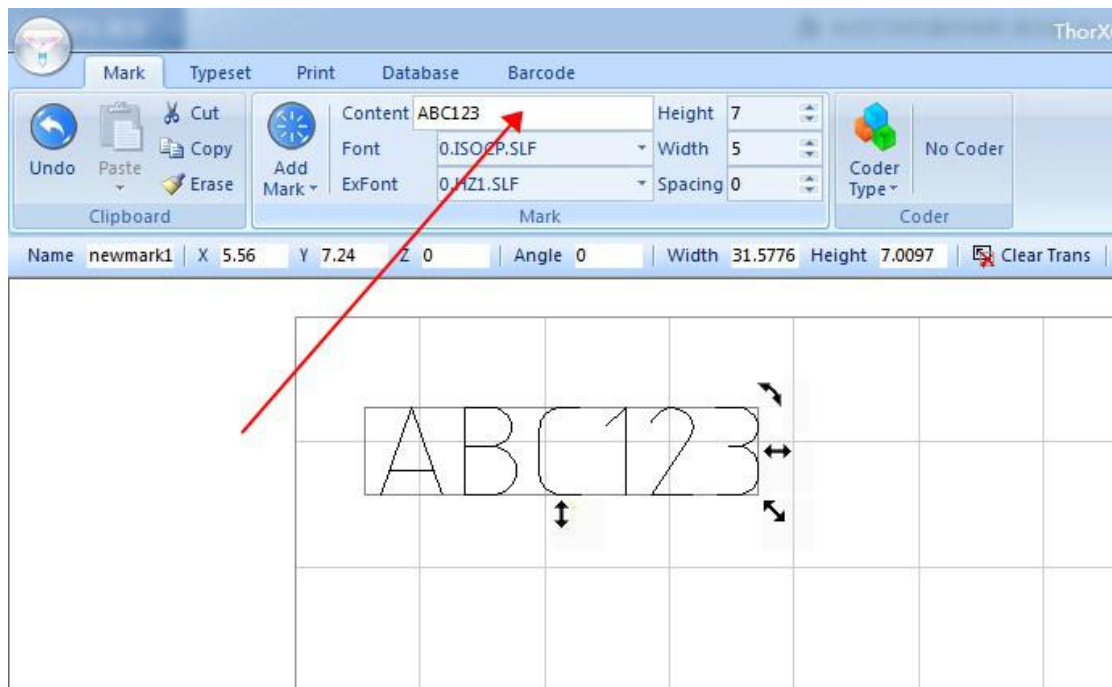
ThorX

Mark Typeset Print Database Barcode

Undo Paste Cut Copy Erase
Clipboard

Add Mark
Content ABC123
Font 0.ISOCP.SLF
ExFont 0.HZ1.SLF
Height 7
Width 5
Spacing 0
Mark

Coder Type
No Coder
Coder

Name newmark1 X 5.56 Y 7.24 Z 0 Angle 0 Width 31.5776 Height 7.0097 Clear Trans

ABC123